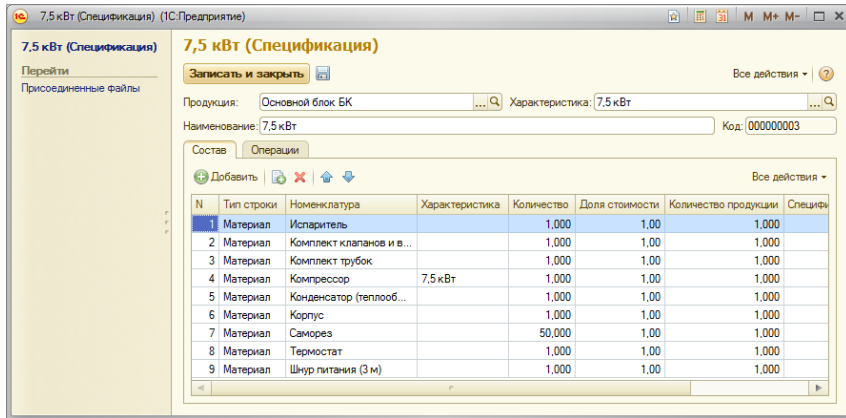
7,5 кВт (Спецификация) (1С:Предприятие)

M M+ M-

7,5 кВт (Спецификация)

Перейти

Присоединенные файлы

7,5 кВт (Спецификация)

Записать и закрыть

Все действия ▾

Продукция: Основной блок БК ... Характеристика: 7,5 кВт ...

Наименование: 7,5 кВт Код: 000000003

Состав Операции

Добавить

Все действия ▾

| N | Тип строки | Номенклатура | Характеристика | Количество | Доля стоимости | Количество продукции | Специфи |
|---|---|---|---|---|---|---|---|
| 1 | Материал | Испаритель | | 1,000 | 1,00 | 1,000 | |
| 2 | Материал | Комплект клапанов и в... | | 1,000 | 1,00 | 1,000 | |
| 3 | Материал | Комплект трубок | | 1,000 | 1,00 | 1,000 | |
| 4 | Материал | Компрессор | 7,5 кВт | 1,000 | 1,00 | 1,000 | |
| 5 | Материал | Конденсатор (теплооб... | | 1,000 | 1,00 | 1,000 | |
| 6 | Материал | Корпус | | 1,000 | 1,00 | 1,000 | |
| 7 | Материал | Саморез | | 50,000 | 1,00 | 1,000 | |
| 8 | Материал | Термостат | | 1,000 | 1,00 | 1,000 | |
| 9 | Материал | Шнур питания (3 м) | | 1,000 | 1,00 | 1,000 | |